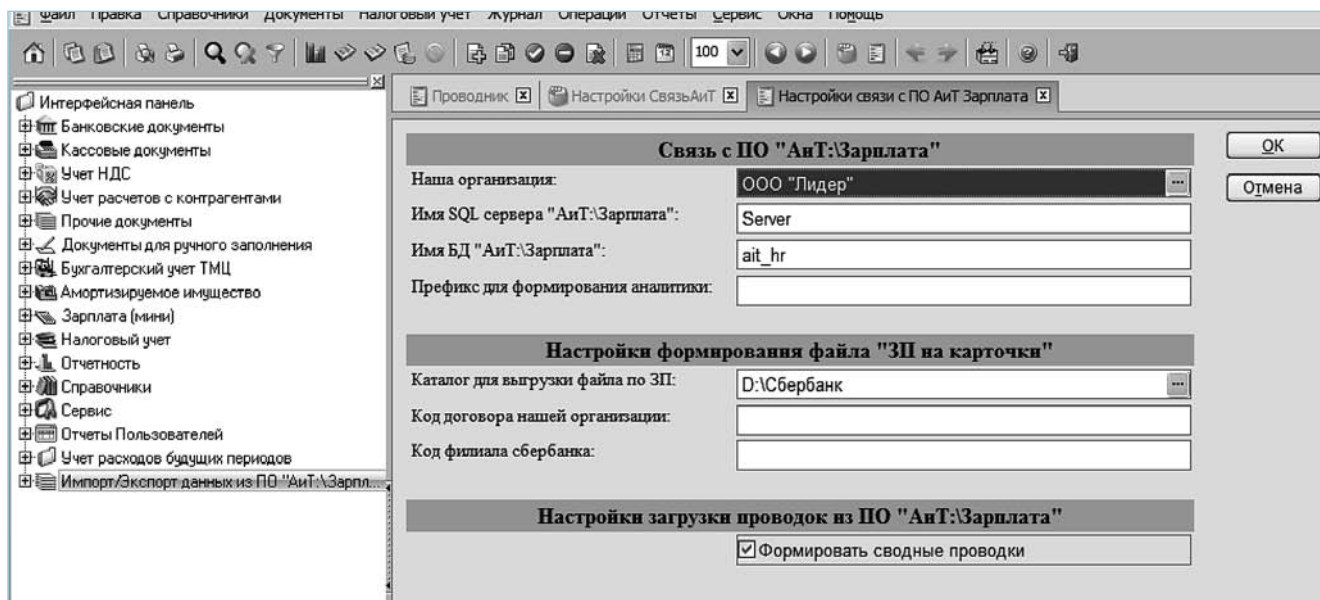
Файл Правка Справочники Документы Налоговый учет Журнал Операции Отчеты Сервис Окна Помощь

100

Интерфейсная панель
Банковские документы
Кассовые документы
Учет НДС
Учет расчетов с контрагентами
Прочие документы
Документы для ручного заполнения
Бухгалтерский учет ТМЦ
Амортизируемое имущество
Зарплата (мини)
Налоговый учет
Отчетность
Справочники
Сервис
Отчеты Пользователей
Учет расходов будущих периодов
Импорт/Экспорт данных из ПО "АиТ:\Зарпл...

Проводник | Настройки СвязьАиТ | Настройки связи с ПО АиТ Зарплата

OK
Отмена

Связь с ПО "АиТ:\Зарплата"

Наша организация: ООО "Лидер"
Имя SQL сервера "АиТ:\Зарплата": Server
Имя БД "АиТ:\Зарплата": ait_hr
Префикс для формирования аналитики:

Настройки формирования файла "ЗП на карточки"

Каталог для выгрузки файла по ЗП: D:\Сбербанк
Код договора нашей организации:
Код филиала сбербанка:

Настройки загрузки проводок из ПО "АиТ:\Зарплата"

☑Формировать сводные проводки